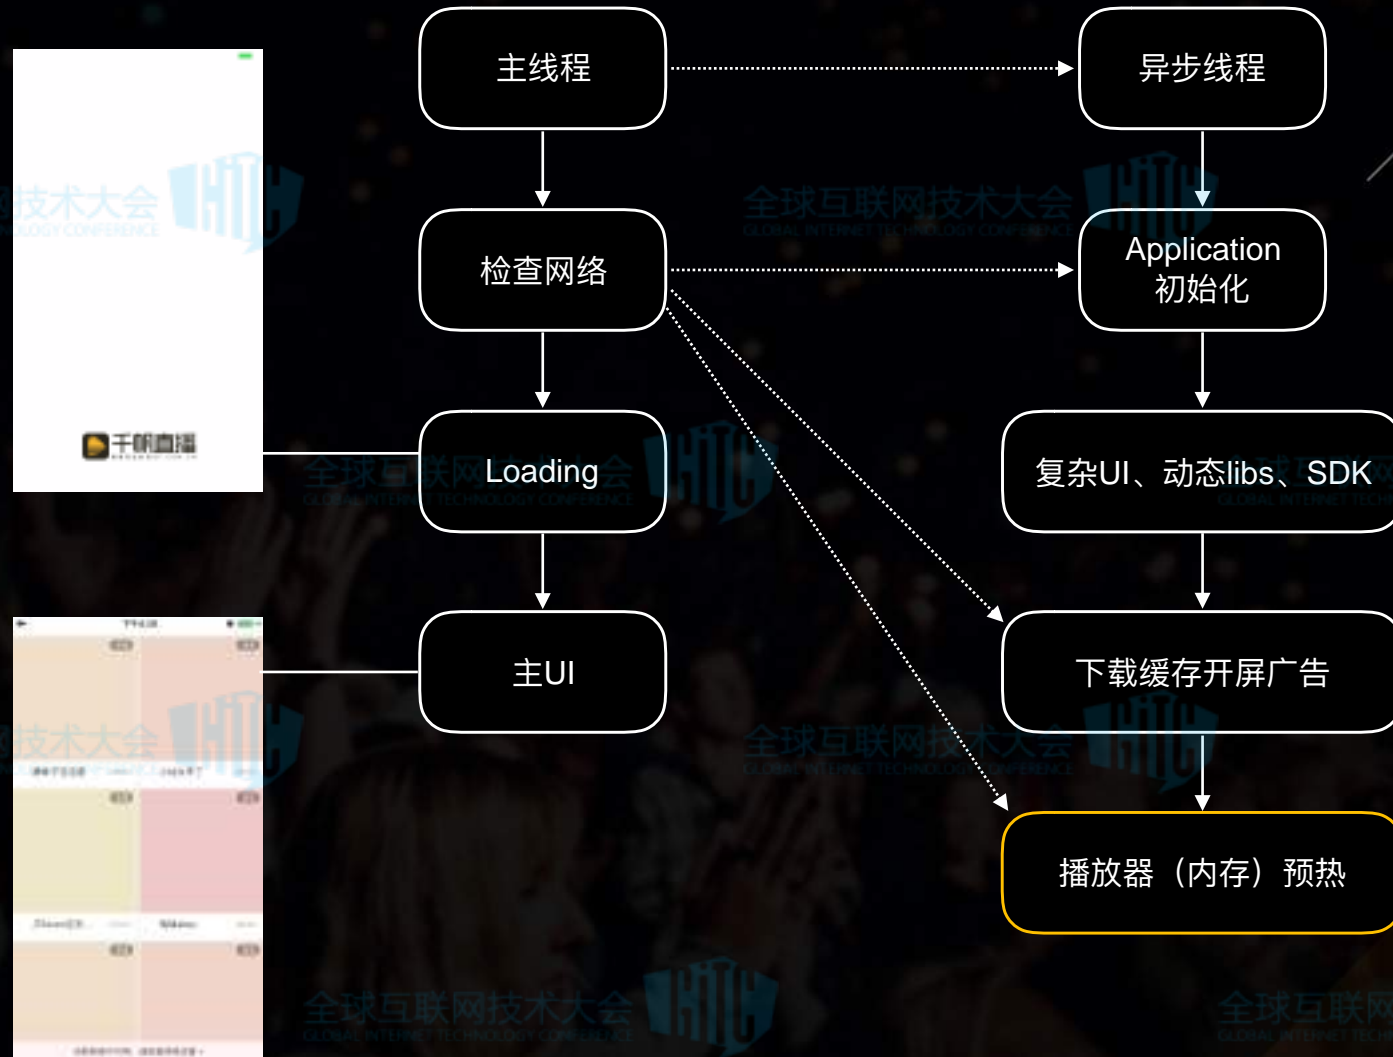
主线程

异步线程

检查网络

Application
初始化

千帆直播

Loading

复杂UI、动态libs、SDK

下载缓存开屏广告

主UI

播放器（内存）预热

技术大会
OLOGY CONFERENCE

全球互联网技术大会
GLOBAL INTERNET TECHNOLOGY CONFERENCE

全球互联网技术大会
GLOBAL INTERNET TECHNOLOGY CONFERENCE

全球互联网技术大会
GLOBAL INTERNET TECHNOLOGY CONFERENCE

全球互联网技术大会
GLOBAL INTERNET TECHNOLOGY CONFERENCE

全球互联网
GLOBAL INTERNET TECH